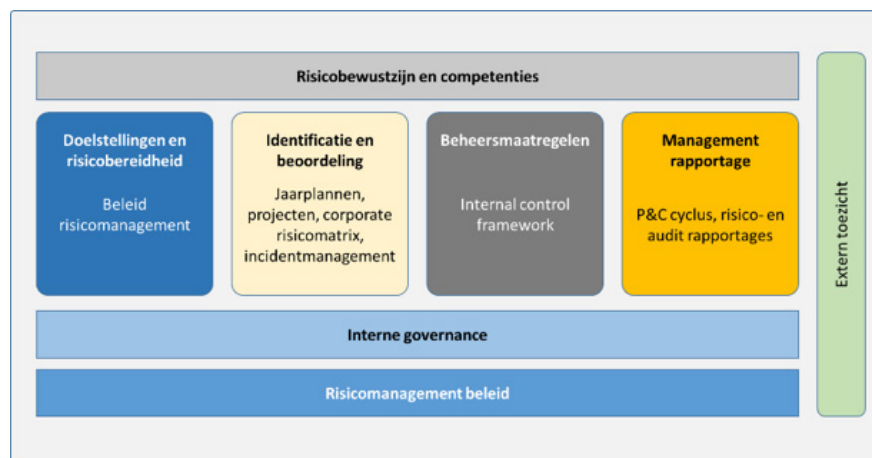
Risicobewustzijn en competenties

Doelstellingen en risicobereidheid

Beleid risicomanagement

Identificatie en beoordeling

Jaarplannen, projecten, corporate risicomatrix, incidentmanagement

Beheersmaatregelen

Internal control framework

Management rapportage

P&C cyclus, risico- en audit rapportages

Extern toezicht

Interne governance

Risicomanagement beleid